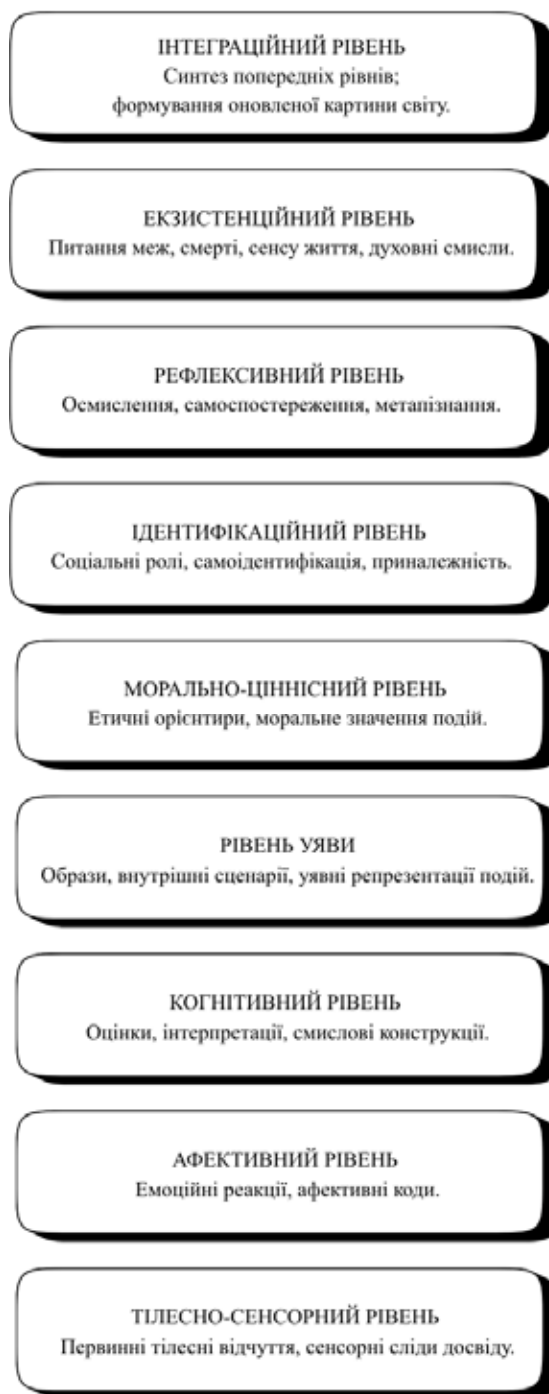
ІНТЕГРАЦІЙНИЙ РІВЕНЬ
Синтез попередніх рівнів; формування оновленої картини світу.

ЕКЗИСТЕНЦІЙНИЙ РІВЕНЬ
Питання меж, смерті, сенсу життя, духовні смисли.

РЕФЛЕКСИВНИЙ РІВЕНЬ
Осмислення, самоспостереження, метапізнання.

ІДЕНТИФІКАЦІЙНИЙ РІВЕНЬ
Соціальні ролі, самоідентифікація, приналежність.

МОРАЛЬНО-ЦІННІСНИЙ РІВЕНЬ
Етичні орієнтири, моральне значення подій.

РІВЕНЬ УЯВИ
Образи, внутрішні сценарії, уявні репрезентації подій.

КОГНІТИВНИЙ РІВЕНЬ
Оцінки, інтерпретації, смислові конструкції.

АФЕКТИВНИЙ РІВЕНЬ
Емоційні реакції, афективні коди.

ТІЛЕСНО-СЕНСОРНИЙ РІВЕНЬ
Первинні тілесні відчуття, сенсорні сліди досвіду.